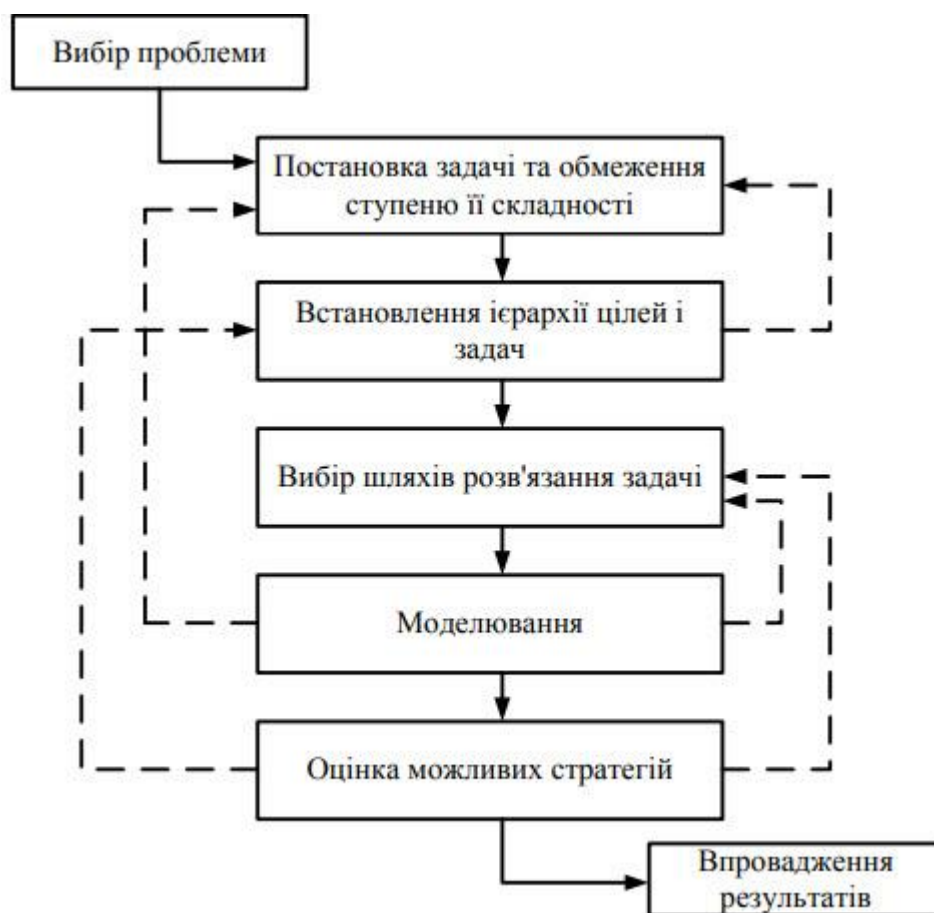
Вибір проблеми

Постановка задачі та обмеження ступеню її складності

Встановлення ієрархії цілей і задач

Вибір шляхів розв'язання задачі

Моделювання

Оцінка можливих стратегій

Впровадження результатів